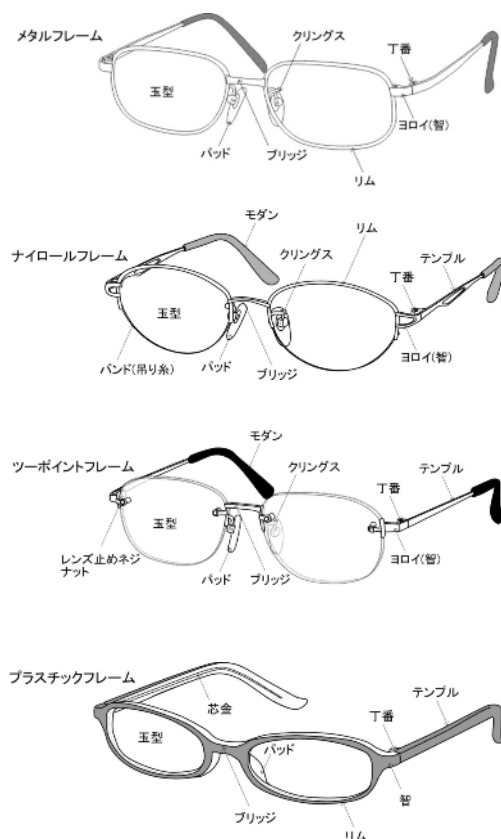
メタルフレーム
クリングス
丁番
玉型
ヨロイ(智)
パッド
ブリッジ
リム

モダン
リム
ナイロールフレーム
クリングス
テンプル
丁番
玉型
ヨロイ(智)
バンド(吊り糸)
パッド
ブリッジ

モダン
ツーポイントフレーム
クリングス
テンプル
丁番
玉型
ヨロイ(智)
レンズ止めネジ ナット
パッド
ブリッジ

プラスチックフレーム
芯金
テンプル
丁番
玉型
パッド
智
ブリッジ
リム